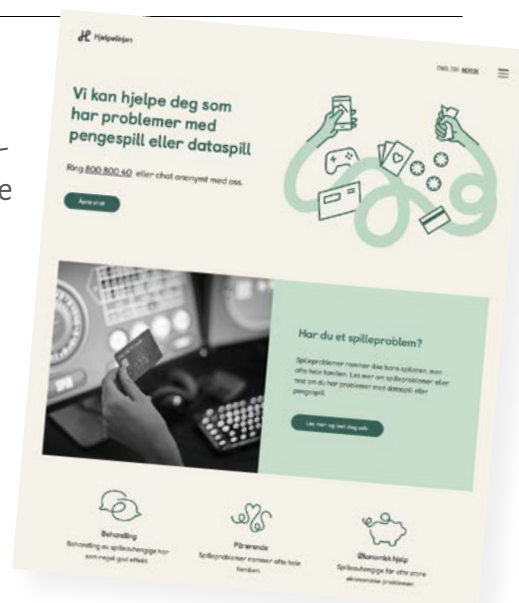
Hjelpelinjen

ENGLISH NORSK

Vi kan hjelpe deg som har problemer med pengespill eller dataspill

Ring 800 800 40 eller chat anonymt med oss.

Åpne chat

Har du et spilleproblem?

Spilleproblemer rammer ikke bare spilleren, men ofte hele familien. Les mer om spilleproblemer eller test om du har problemer med dataspill eller pengespill.

Les mer og test deg selv

Behandling
Behandling av spilleavhengige har som regel god effekt.

Pårørende
Spilleproblemer rammer ofte hele familien.

Økonomisk hjelp
Spilleavhengige får ofte store økonomiske problemer.